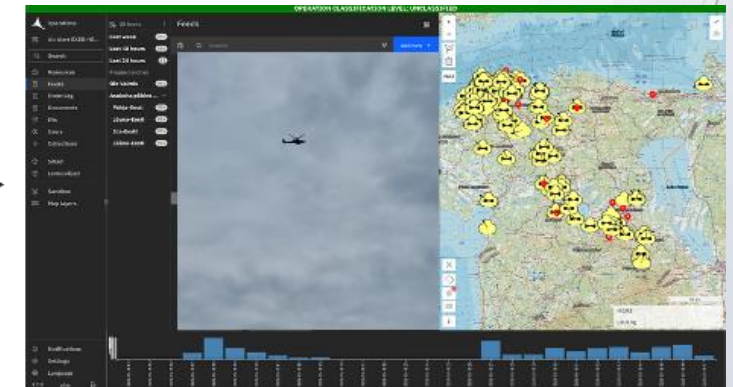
OPERATION CLASSIFICATION LEVEL: UNCLASSIFIED

Feeds

Search

Last 24 hours

Air Units

Põhja-Eesti

Lõuna-Eesti

Ida-Eesti

Lääne-Eesti

Notifications

Settings

Language

Sandbox

Map layers

Add item

FREE